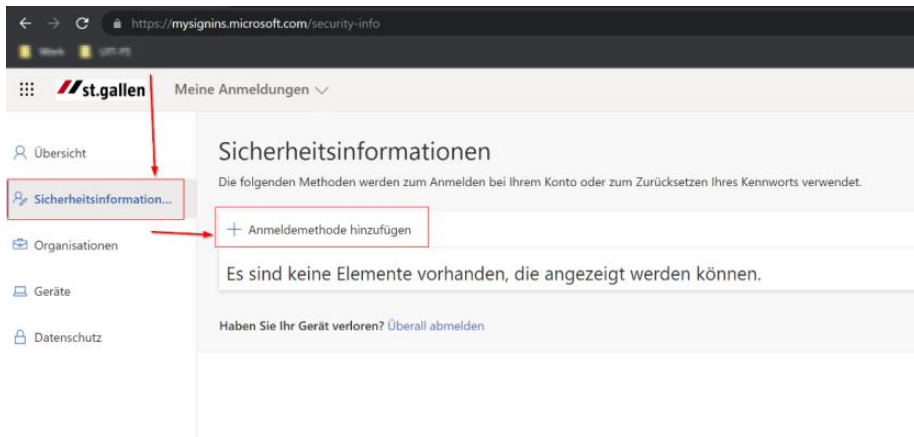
https://mysignins.microsoft.com/security-info

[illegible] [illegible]

st.gallen Meine Anmeldungen

Übersicht

Sicherheitsinformation...

Organisationen

Geräte

Datenschutz

Sicherheitsinformationen

Die folgenden Methoden werden zum Anmelden bei Ihrem Konto oder zum Zurücksetzen Ihres Kennworts verwendet.

+ Anmeldemethode hinzufügen

Es sind keine Elemente vorhanden, die angezeigt werden können.

Haben Sie Ihr Gerät verloren? Überall abmelden